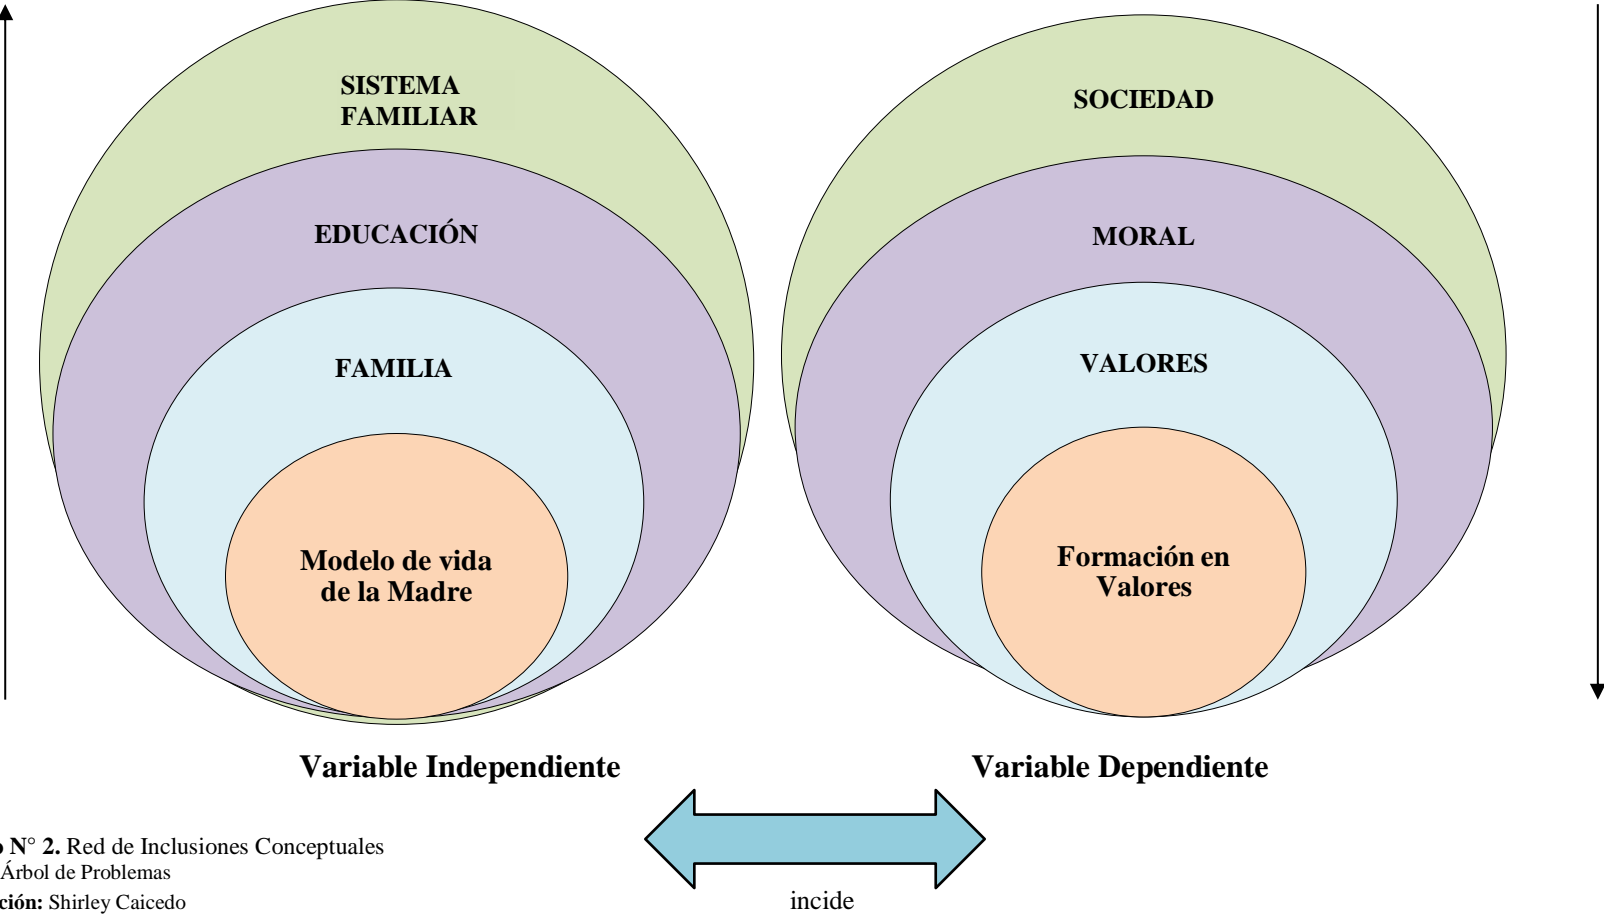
SISTEMA FAMILIAR

EDUCACIÓN

FAMILIA

Modelo de vida de la Madre

SOCIEDAD

MORAL

VALORES

Formación en Valores

Variable Independiente

Variable Dependiente

incide

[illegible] N° 2. Red de Inclusiones Conceptuales
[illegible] Árbol de Problemas
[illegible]ción: Shirley Caicedo